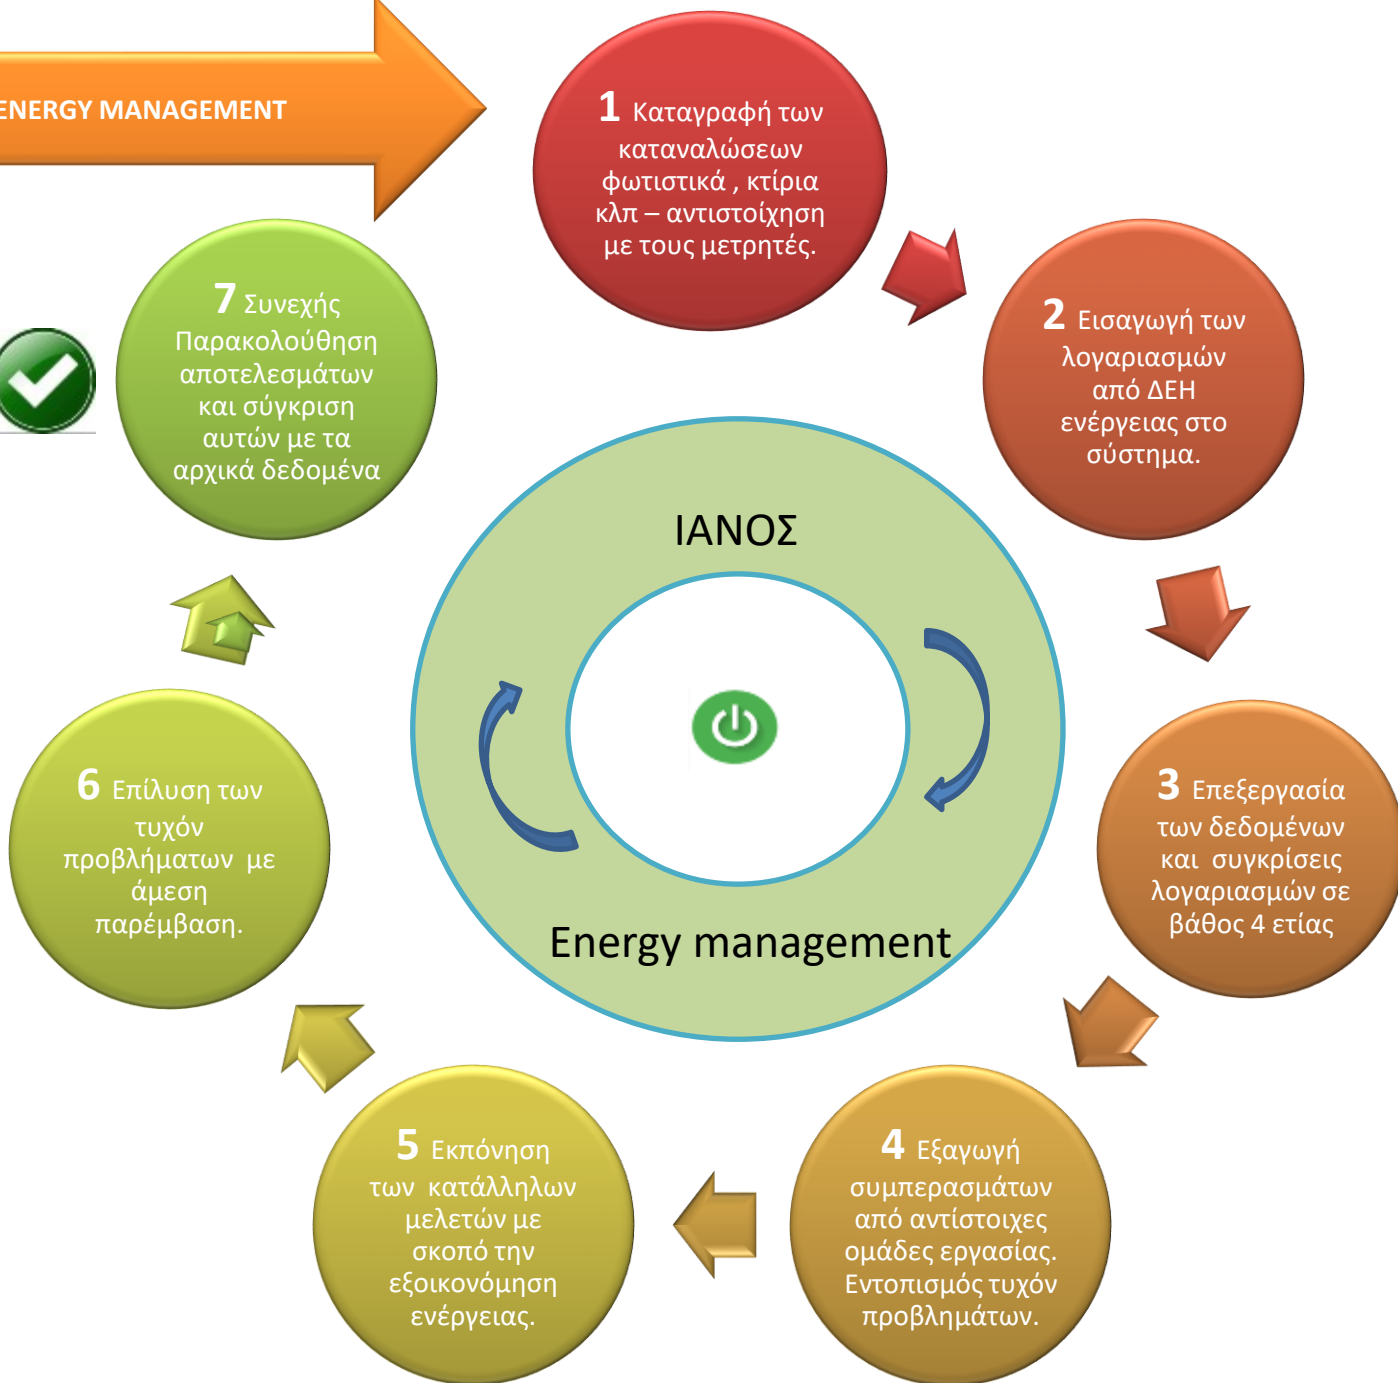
ENERGY MANAGEMENT

1 Καταγραφή των καταναλώσεων φωτιστικά , κτίρια κλπ – αντιστοίχηση με τους μετρητές.

2 Εισαγωγή των λογαριασμών από ΔΕΗ ενέργειας στο σύστημα.

3 Επεξεργασία των δεδομένων και συγκρίσεις λογαριασμών σε βάθος 4 ετίας

4 Εξαγωγή συμπερασμάτων από αντίστοιχες ομάδες εργασίας. Εντοπισμός τυχόν προβλημάτων.

5 Εκπόνηση των κατάλληλων μελετών με σκοπό την εξοικονόμηση ενέργειας.

6 Επίλυση των τυχόν προβλήματων με άμεση παρέμβαση.

7 Συνεχής Παρακολούθηση αποτελεσμάτων και σύγκριση αυτών με τα αρχικά δεδομένα

ΙΑΝΟΣ

Energy management